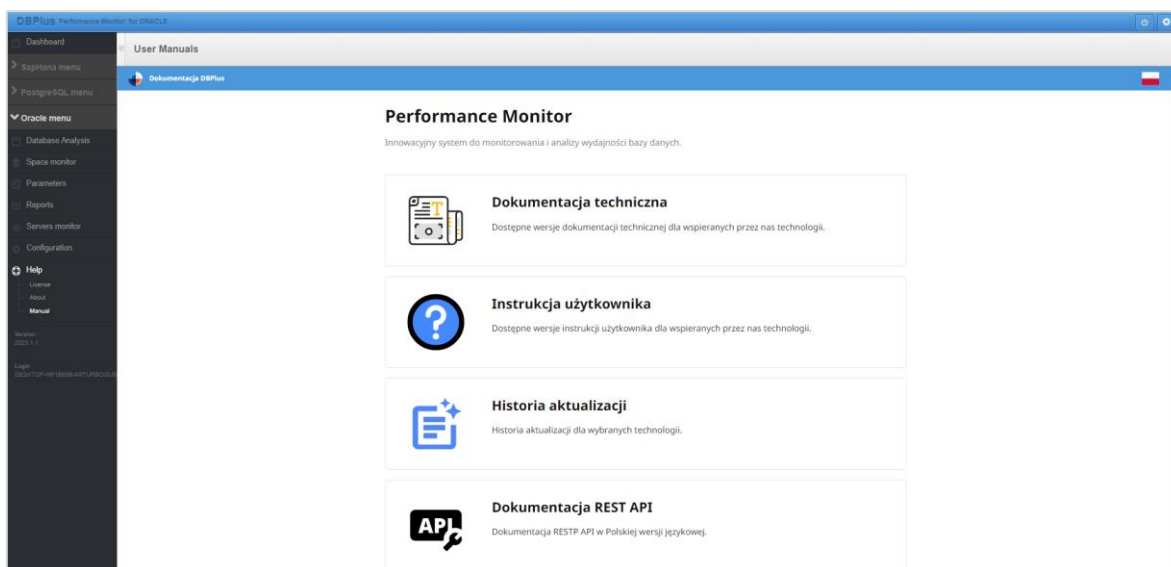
DBPlus Performance Monitor for ORACLE

Dashboard
SapHana menu
PostgreSQL menu
Oracle menu
Database Analysis
Space monitor
Parameters
Reports
Servers monitor
Configuration
Help
License
About
Manual

Version
2023.1.1

Logon
DESKTOP-HRYB6BN\ARTURBOGU

User Manuals

Dokumentacja DBPlus

Performance Monitor

Innowacyjny system do monitorowania i analizy wydajności bazy danych.

Dokumentacja techniczna

Dostępne wersje dokumentacji technicznej dla wspieranych przez nas technologii.

Instrukcja użytkownika

Dostępne wersje instrukcji użytkownika dla wspieranych przez nas technologii.

Historia aktualizacji

Historia aktualizacji dla wybranych technologii.

Dokumentacja REST API

API

Dokumentacja RESTP API w Polskiej wersji językowej.